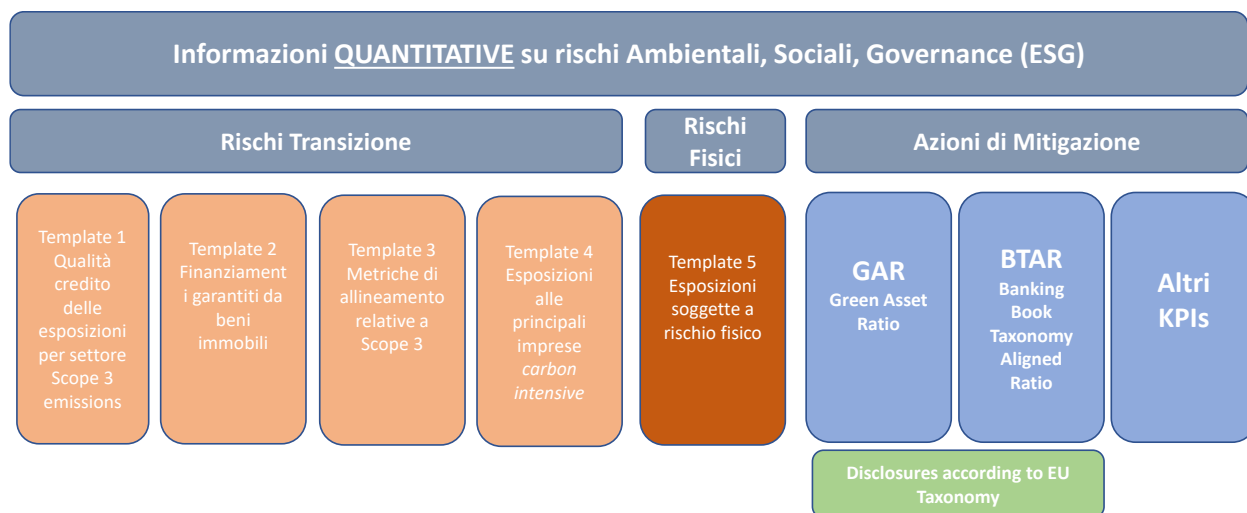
Informazioni QUANTITATIVE su rischi Ambientali, Sociali, Governance (ESG)

Rischi Transizione

Rischi Fisici

Azioni di Mitigazione

Template 1 Qualità credito delle esposizioni per settore Scope 3 emissions

Template 2 Finanziament i garantiti da beni immobili

Template 3 Metriche di allineamento relative a Scope 3

Template 4 Esposizioni alle principali imprese *carbon intensive*

Template 5 Esposizioni soggette a rischio fisico

GAR Green Asset Ratio

BTAR Banking Book Taxonomy Aligned Ratio

Altri KPIs

Disclosures according to EU Taxonomy